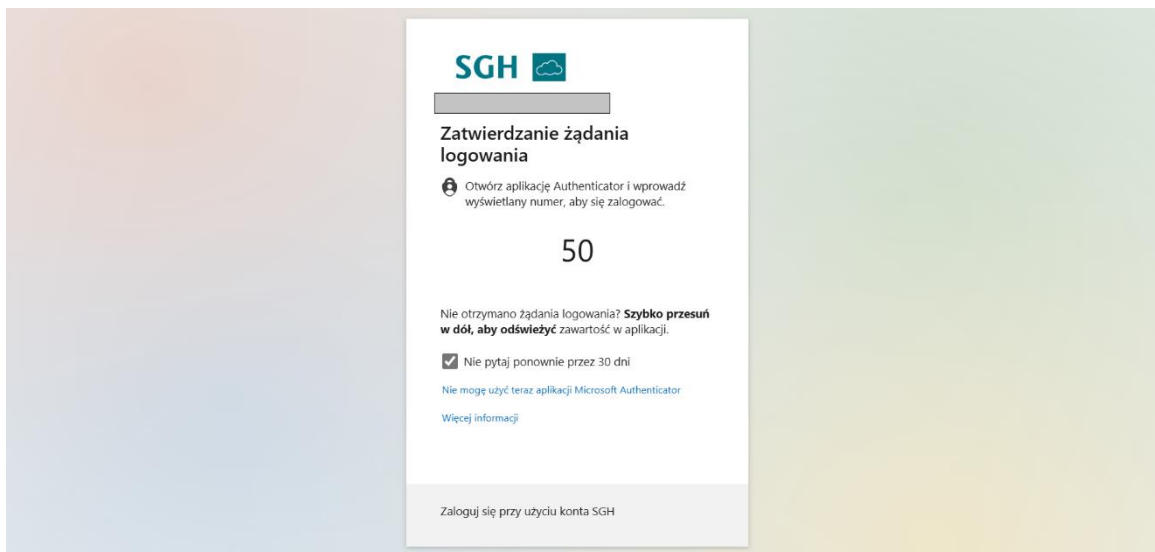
SGH

Zatwierdzanie żądania logowania

Otwórz aplikację Authenticator i wprowadź wyświetlany numer, aby się zalogować.

50

Nie otrzymano żądania logowania? **Szybko przesuń w dół, aby odświeżyć** zawartość w aplikacji.

Nie pytaj ponownie przez 30 dni

Nie mogę użyć teraz aplikacji Microsoft Authenticator

Więcej informacji

Zaloguj się przy użyciu konta SGH